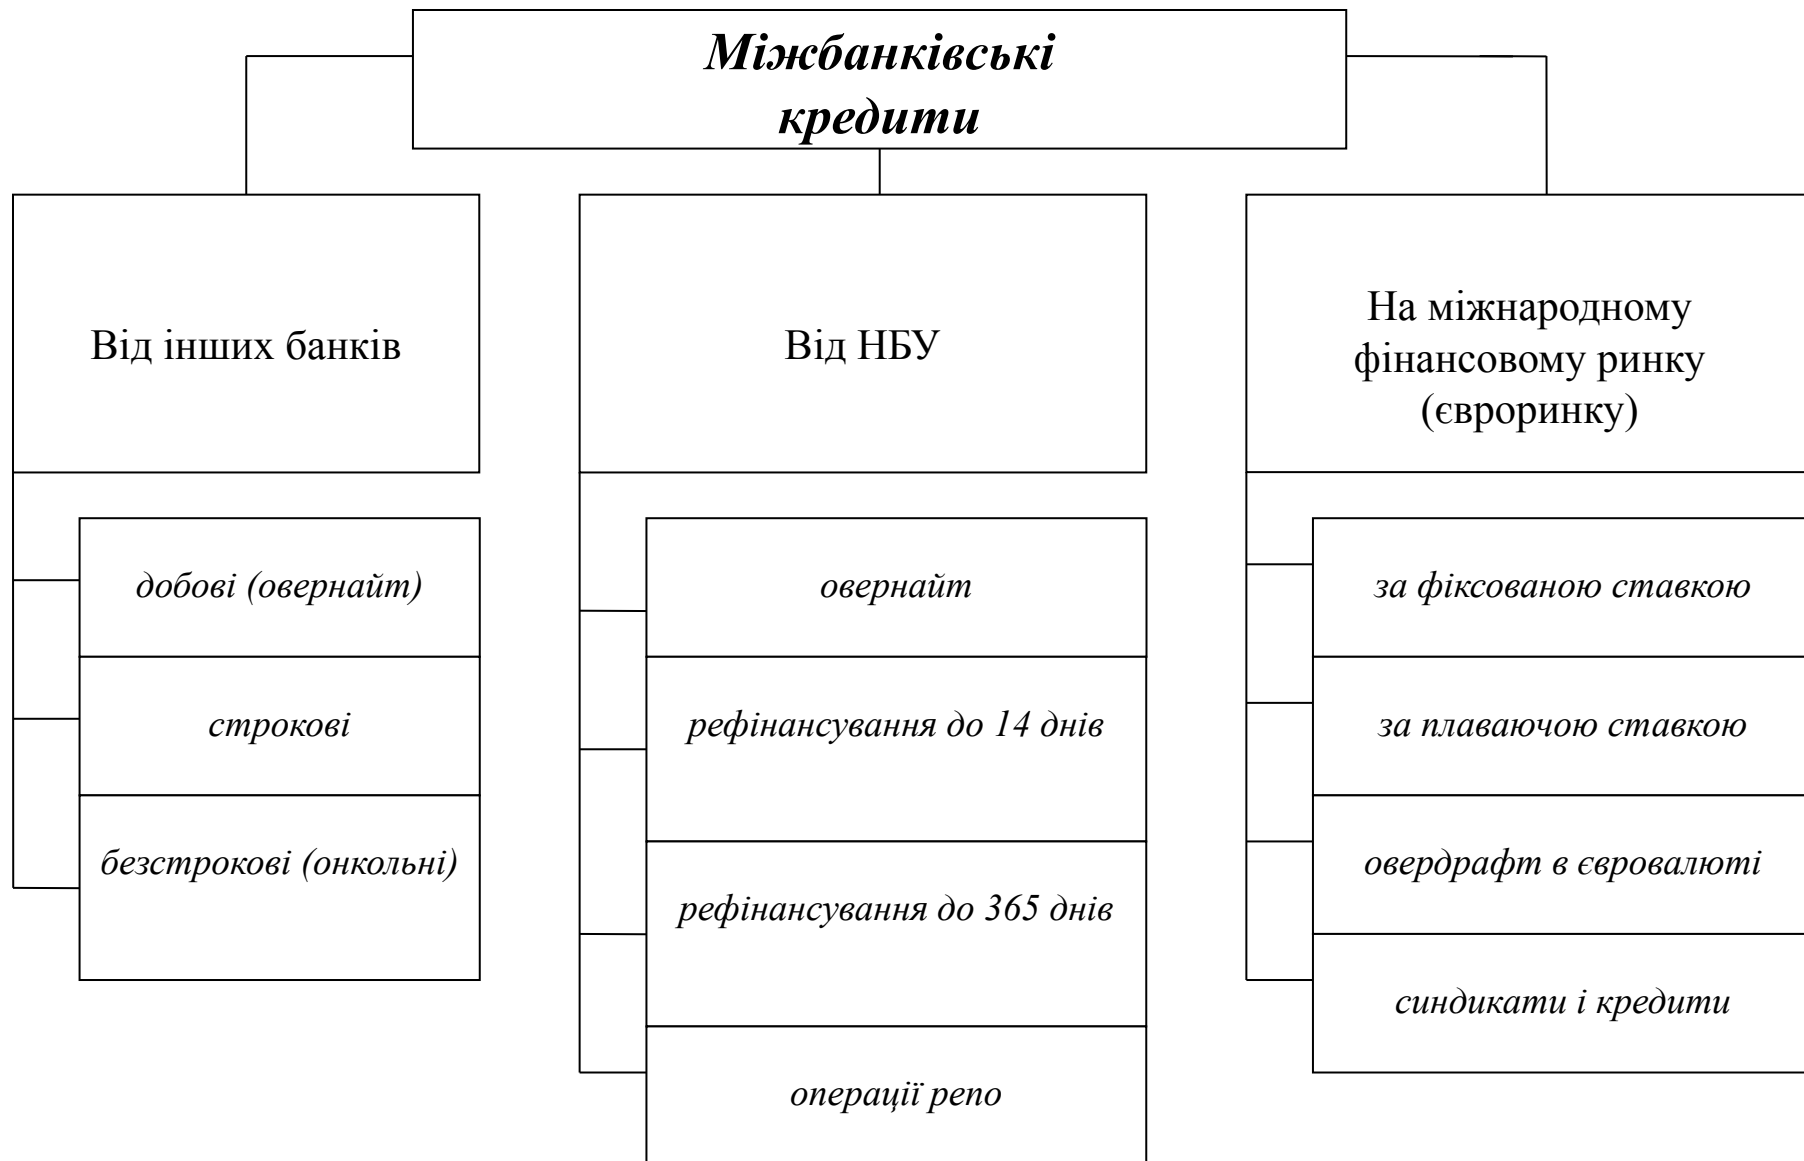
Міжбанківські кредити

Від інших банків

добові (овернайт)

строкові

безстрокові (онкольні)

Від НБУ

овернайт

рефінансування до 14 днів

рефінансування до 365 днів

операції репо

На міжнародному фінансовому ринку (євроринку)

за фіксованою ставкою

за плаваючою ставкою

овердрафт в євровалюті

синдикати і кредити